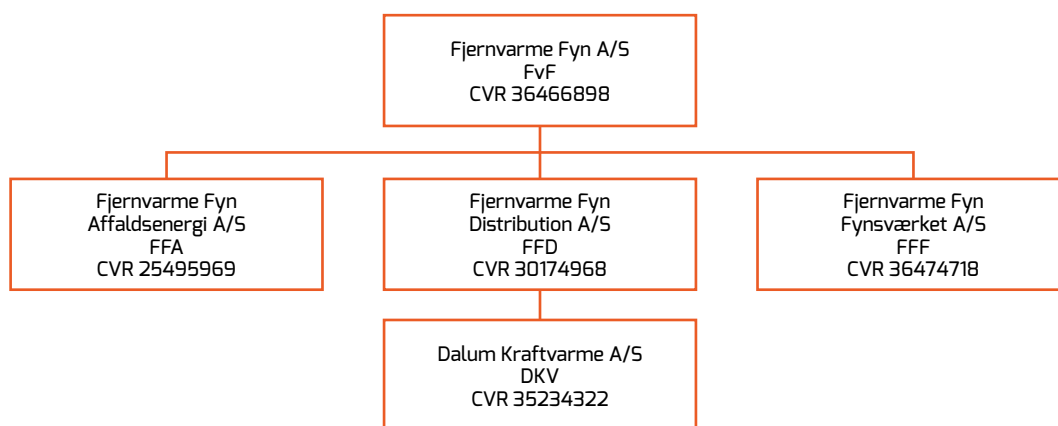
Fjernvarme Fyn A/S
FvF
CVR 36466898

Fjernvarme Fyn
Affaldsenergi A/S
FFA
CVR 25495969

Fjernvarme Fyn
Distribution A/S
FFD
CVR 30174968

Fjernvarme Fyn
Fynsværket A/S
FFF
CVR 36474718

Dalum Kraftvarme A/S
DKV
CVR 35234322